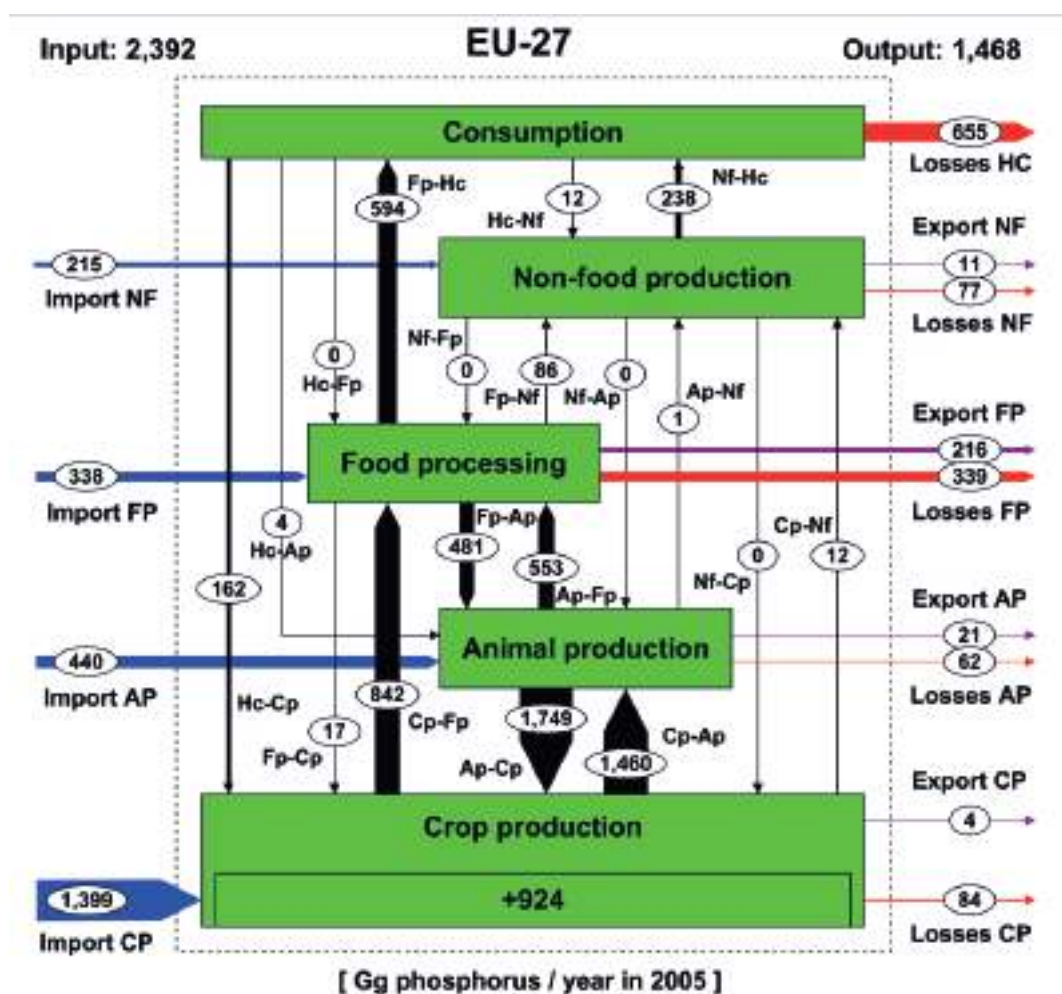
Input: 2,392

EU-27

Output: 1,468

Consumption

655
Losses HC

Fp-Hc
594

Hc-Nf
12

238
Nf-Hc

Export NF

215
Import NF

Non-food production

11
77
Losses NF

0
Hc-Fp

Nf-Fp
0

86
Fp-Nf

0
Nf-Ap

Ap-Nf
1

Export FP

338
Import FP

Food processing

216
339
Losses FP

4
Hc-Ap

Fp-Ap
481

553
Ap-Fp

0
Nf-Cp

Cp-Nf
12

162

Export AP

440
Import AP

Animal production

21
62
Losses AP

Hc-Cp

17
Fp-Cp

842
Cp-Fp

1,749
Ap-Cp

1,460
Cp-Ap

Export CP

Crop production

4

1,399
Import CP

+924

84
Losses CP

[ Gg phosphorus / year in 2005 ]